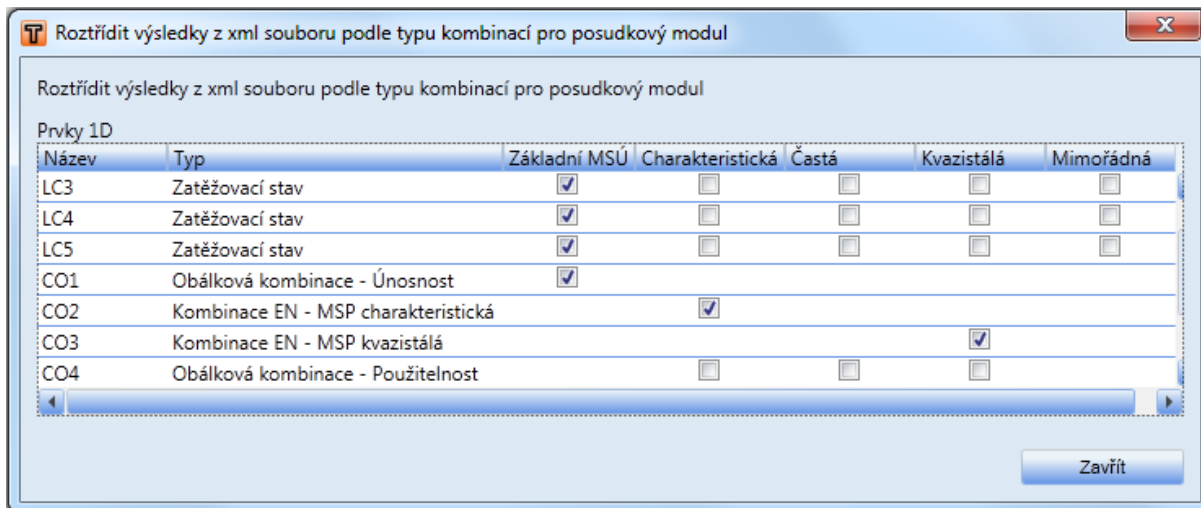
Roztřídit výsledky z xml souboru podle typu kombinací pro posudkový modul

Roztřídit výsledky z xml souboru podle typu kombinací pro posudkový modul

Prvky 1D

| Název | Typ | Základní MSÚ | Charakteristická | Častá | Kvazistálá | Mimořádná |
|---|---|---|---|---|---|---|
| LC3 | Zatěžovací stav | ☑ | ☐ | ☐ | ☐ | ☐ |
| LC4 | Zatěžovací stav | ☑ | ☐ | ☐ | ☐ | ☐ |
| LC5 | Zatěžovací stav | ☑ | ☐ | ☐ | ☐ | ☐ |
| CO1 | Obálková kombinace - Únosnost | ☑ | | | | |
| CO2 | Kombinace EN - MSP charakteristická | | ☑ | | | |
| CO3 | Kombinace EN - MSP kvazistálá | | | | ☑ | |
| CO4 | Obálková kombinace - Použitelnost | | ☐ | ☐ | ☐ | |

Zavřít